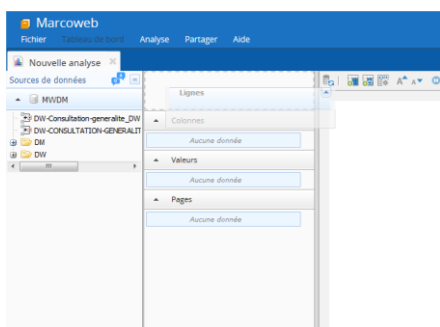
Marcoweb
Fichier Tableau de bord Analyse Partager Aide

Nouvelle analyse

Sources de données

MWDM
DW-Consultation-generalite_DW
DW-CONSULTATION-GENERALIT
DM
DW

Lignes
Colonnes
Aucune donnée
Valeurs
Aucune donnée
Pages
Aucune donnée